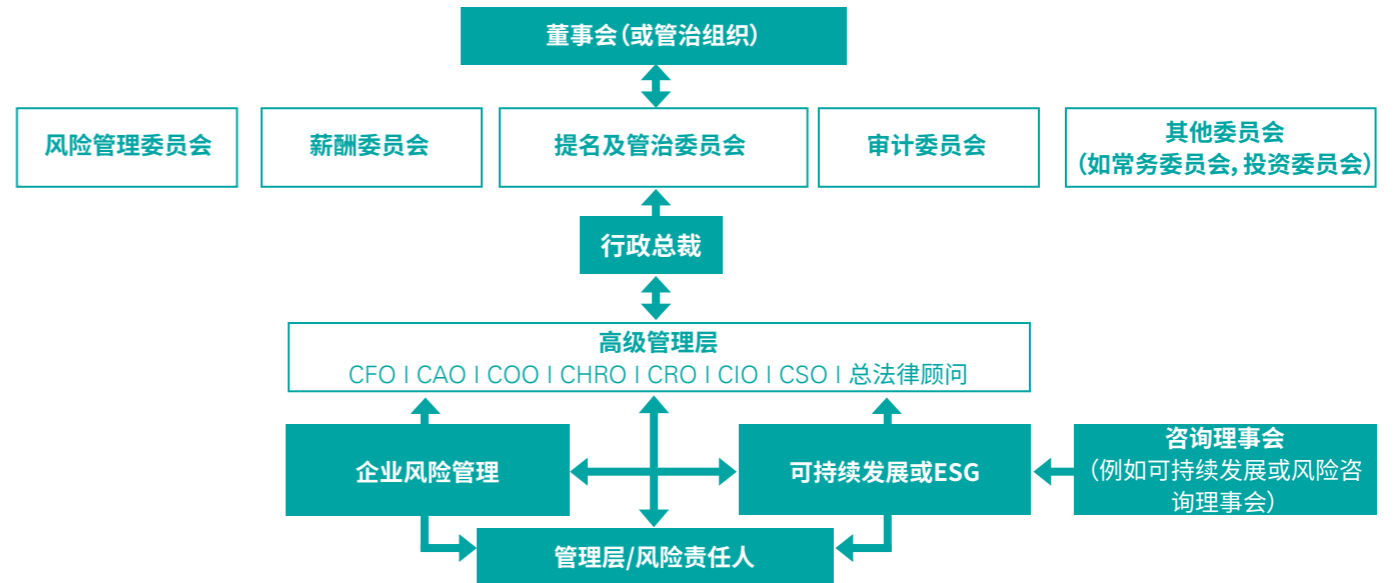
董事会(或管治组织)

风险管理委员会

薪酬委员会

提名及管治委员会

审计委员会

其他委员会
(如常务委员会，投资委员会)

行政总裁

高级管理层
CFO I CAO I COO I CHRO I CRO I CIO I CSO I 总法律顾问

企业风险管理

可持续发展或ESG

咨询理事会
(例如可持续发展或风险咨询理事会)

管理层/风险责任人